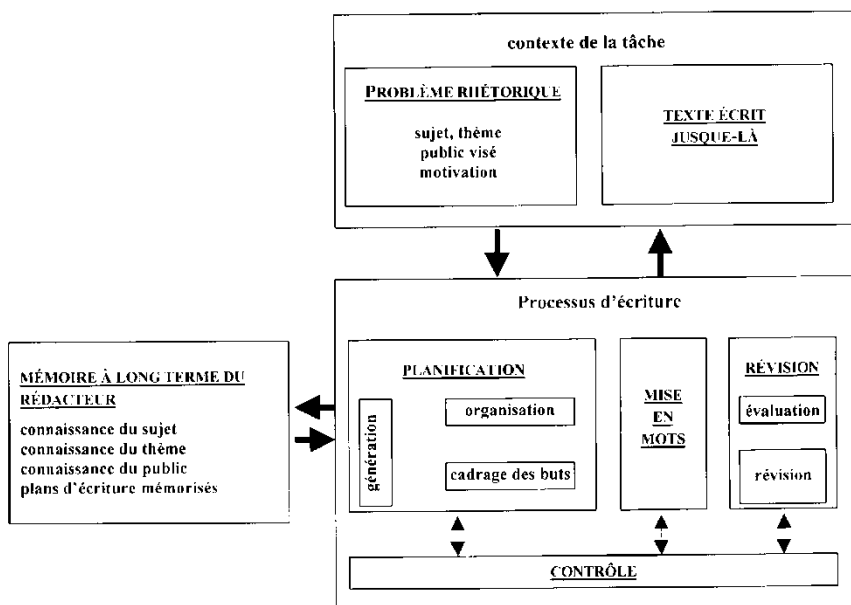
contexte de la tâche

PROBLÈME RHÉTORIQUE

sujet, thème
public visé
motivation

TEXTE ÉCRIT JUSQUE-LÀ

Processus d'écriture

MÉMOIRE À LONG TERME DU RÉDACTEUR

connaissance du sujet
connaissance du thème
connaissance du public
plans d'écriture mémorisés

PLANIFICATION

génération

organisation

cadrage des buts

MISE EN MOTS

RÉVISION

évaluation

révision

CONTRÔLE